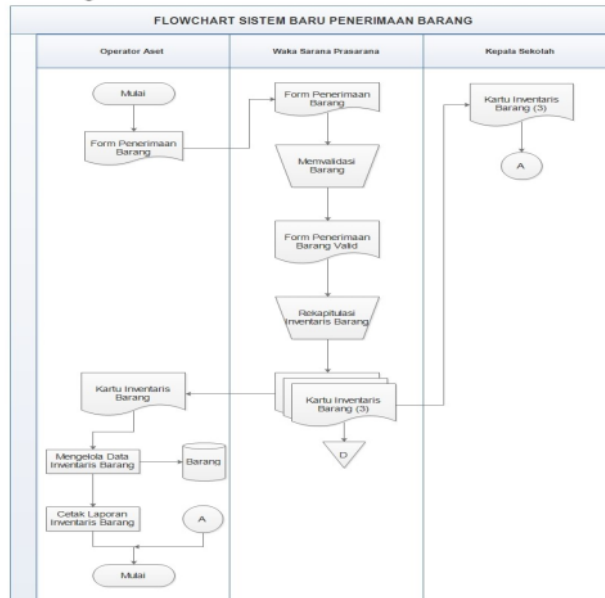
FLOWCHART SISTEM BARU PENERIMAAN BARANG

Operator Aset

Waka Sarana Prasarana

Kepala Sekolah

Mulai

Form Penerimaan Barang

Form Penerimaan Barang

Memvalidasi Barang

Form Penerimaan Barang Valid

Rekapitulasi Inventaris Barang

Kartu Inventaris Barang (3)

Kartu Inventaris Barang (3)

A

Kartu Inventaris Barang

D

Mengelola Data Inventaris Barang

Barang

Cetak Laporan Inventaris Barang

A

Mulai